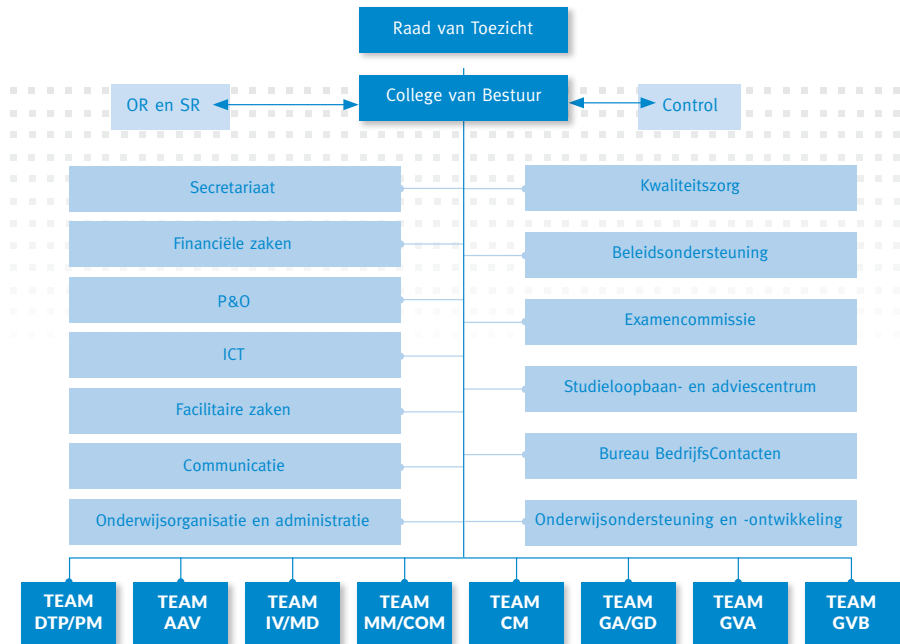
Raad van Toezicht

OR en SR

College van Bestuur

Control

Secretariaat

Kwaliteitszorg

Financiële zaken

Beleidsondersteuning

P&O

Examencommissie

ICT

Studieloopbaan- en adviescentrum

Facilitaire zaken

Bureau BedrijfsContacten

Communicatie

Onderwijsorganisatie en administratie

Onderwijsondersteuning en -ontwikkeling

TEAM DTP/PM

TEAM AAV

TEAM IV/MD

TEAM MM/COM

TEAM CM

TEAM GA/GD

TEAM GVA

TEAM GVB